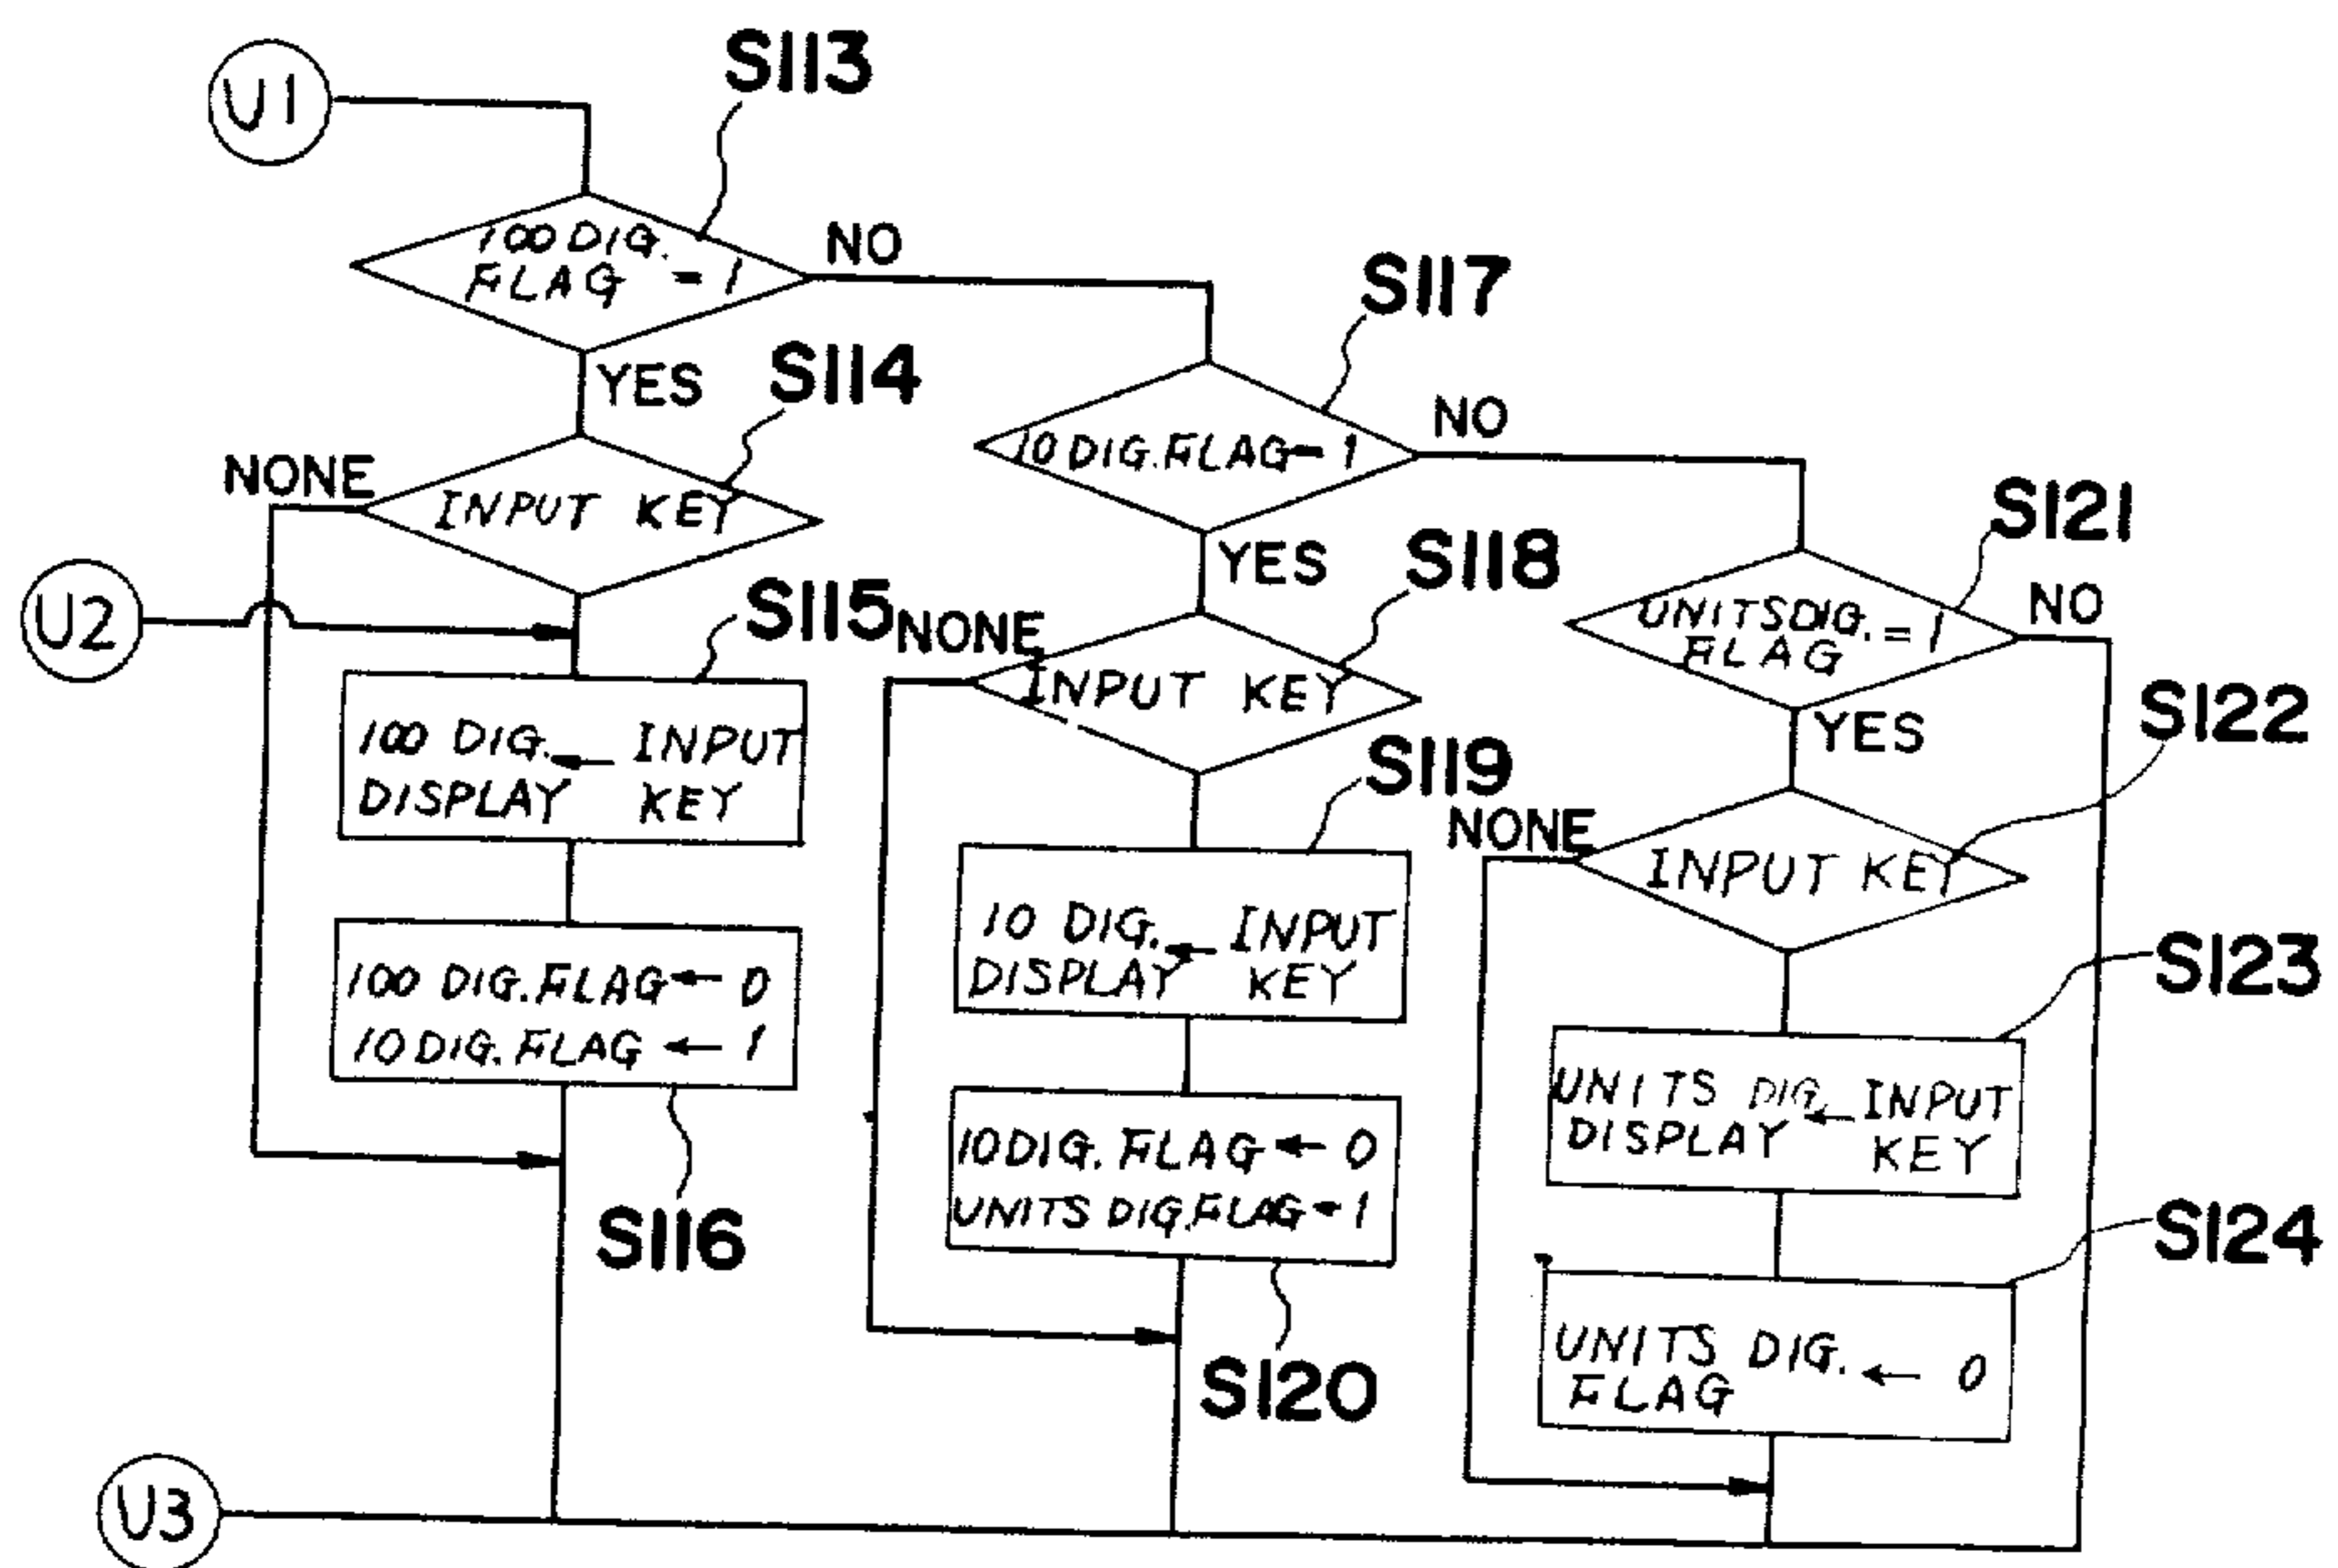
U1

S113

100 DIG. FLAG = 1

NO

YES

S117

10 DIG. FLAG = 1

NO

S114

NONE

INPUT KEY

YES

S118

S121

UNITS DIG. FLAG = 1

NO

U2

S115

NONE

INPUT KEY

YES

S122

100 DIG. DISPLAY ← INPUT KEY

S119

NONE

INPUT KEY

100 DIG. FLAG ← 0
10 DIG. FLAG ← 1

10 DIG. DISPLAY ← INPUT KEY

S123

UNITS DIG. DISPLAY ← INPUT KEY

10 DIG. FLAG ← 0
UNITS DIG. FLAG ← 1

S116

S124

UNITS DIG. FLAG ← 0

S120

U3